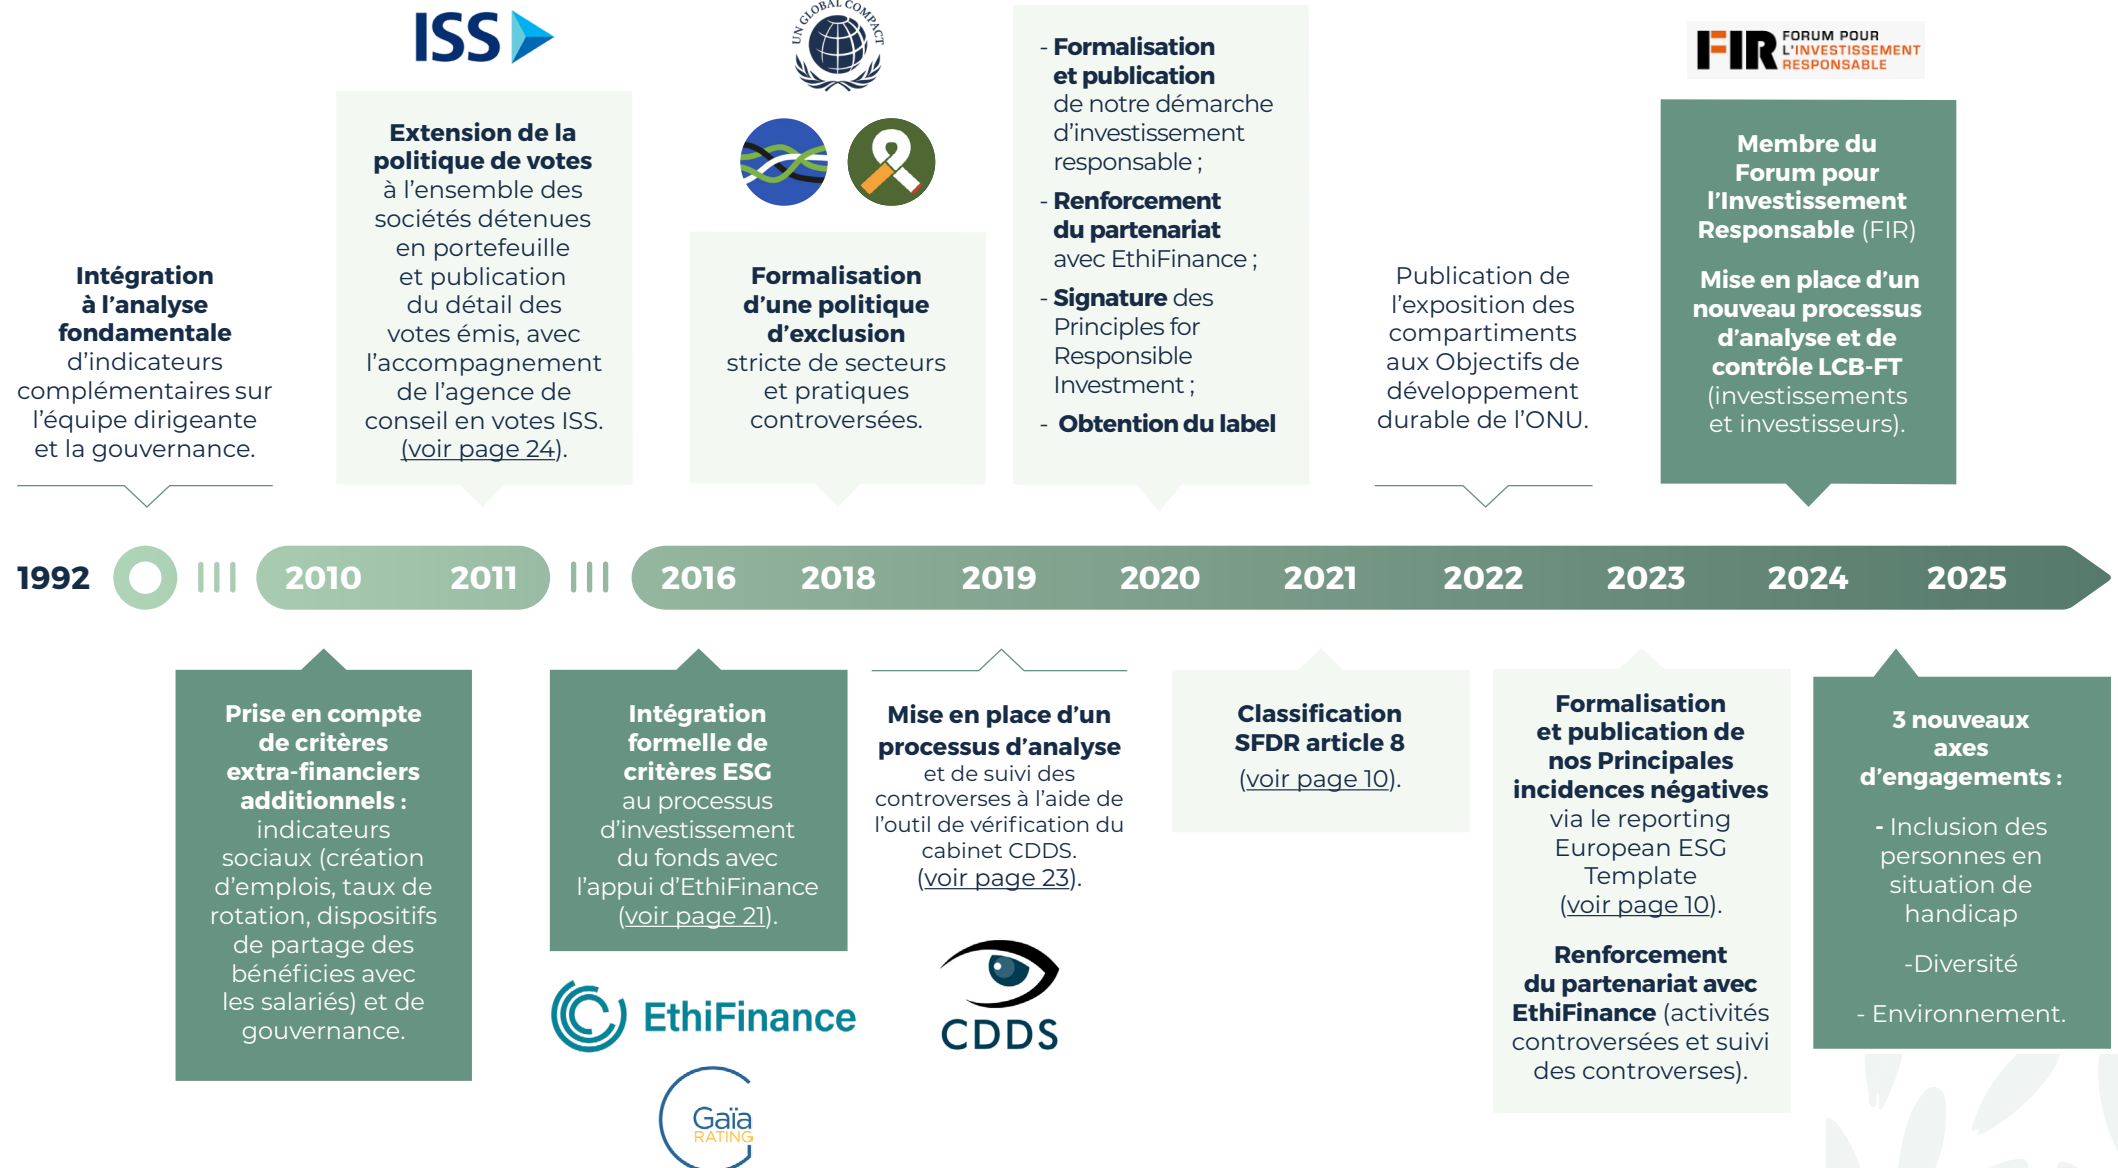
ISS

Intégration à l'analyse fondamentale d'indicateurs complémentaires sur l'équipe dirigeante et la gouvernance.

Extension de la politique de votes à l'ensemble des sociétés détenues en portefeuille et publication du détail des votes émis, avec l'accompagnement de l'agence de conseil en votes ISS. (voir page 24).

UN GLOBAL COMPACT

Formalisation d'une politique d'exclusion stricte de secteurs et pratiques controversées.

- Formalisation et publication de notre démarche d'investissement responsable ;
- Renforcement du partenariat avec EthiFinance ;
- Signature des Principles for Responsible Investment ;
- Obtention du label

Publication de l'exposition des compartiments aux Objectifs de développement durable de l'ONU.

FIR FORUM POUR L'INVESTISSEMENT RESPONSABLE

Membre du Forum pour l'Investissement Responsable (FIR)

Mise en place d'un nouveau processus d'analyse et de contrôle LCB-FT (investissements et investisseurs).

1992 2010 2011 2016 2018 2019 2020 2021 2022 2023 2024 2025

Prise en compte de critères extra-financiers additionnels : indicateurs sociaux (création d'emplois, taux de rotation, dispositifs de partage des bénéfices avec les salariés) et de gouvernance.

Intégration formelle de critères ESG au processus d'investissement du fonds avec l'appui d'EthiFinance (voir page 21).

EthiFinance

Gaïa RATING

Mise en place d'un processus d'analyse et de suivi des controverses à l'aide de l'outil de vérification du cabinet CDDS. (voir page 23).

CDDS

Classification SFDR article 8 (voir page 10).

Formalisation et publication de nos Principales incidences négatives via le reporting European ESG Template (voir page 10).

Renforcement du partenariat avec EthiFinance (activités controversées et suivi des controverses).

3 nouveaux axes d'engagements :

- Inclusion des personnes en situation de handicap

-Diversité

- Environnement.